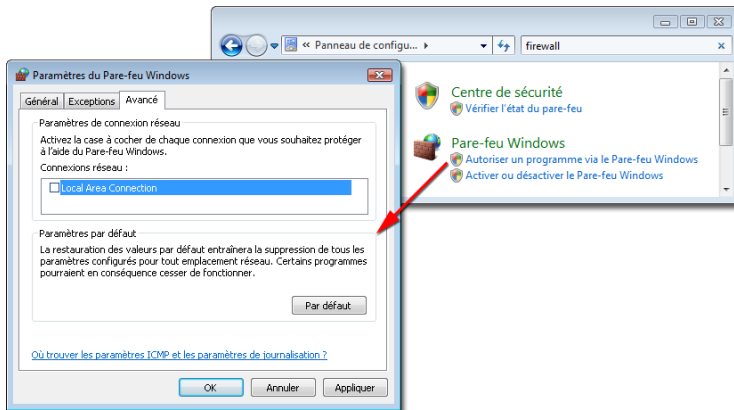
« Panneau de configu... ▸
firewall
Centre de sécurité
Vérifier l'état du pare-feu
Pare-feu Windows
Autoriser un programme via le Pare-feu Windows
Activer ou désactiver le Pare-feu Windows

Paramètres du Pare-feu Windows
Général
Exceptions
Avancé
Paramètres de connexion réseau
Activez la case à cocher de chaque connexion que vous souhaitez protéger à l'aide du Pare-feu Windows.
Connexions réseau :
Local Area Connection
Paramètres par défaut
La restauration des valeurs par défaut entraînera la suppression de tous les paramètres configurés pour tout emplacement réseau. Certains programmes pourraient en conséquence cesser de fonctionner.
Par défaut
Où trouver les paramètres ICMP et les paramètres de journalisation ?
OK
Annuler
Appliquer